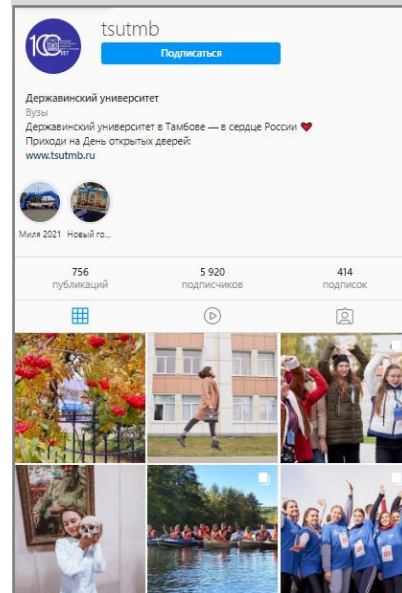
100 ЛЕТ

tsutmb

Подписаться

Державинский университет
Вузы
Державинский университет в Тамбове — в сердце России ❤️
Приходи на День открытых дверей:
www.tsutmb.ru

Миля 2021 Новый го...

756
публикаций

5 920
подписчиков

414
подписок